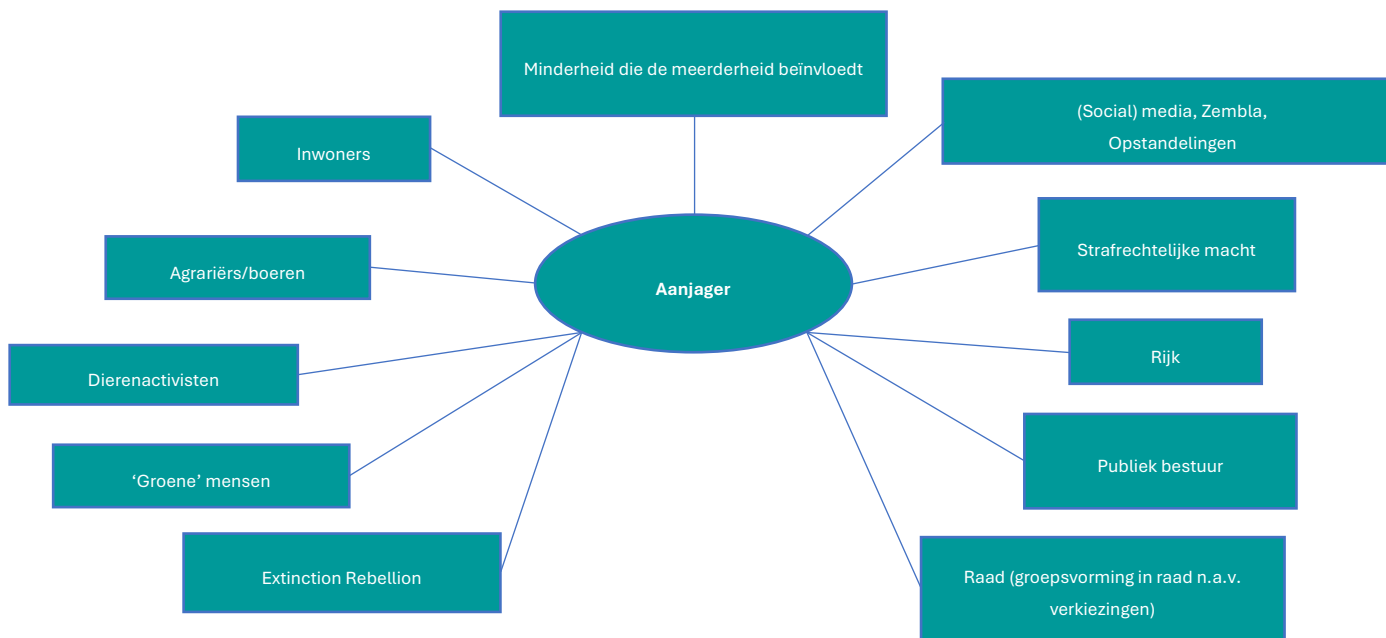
Minderheid die de meerderheid beïnvloedt

Inwoners

(Social) media, Zembla, Opstandelingen

Agrariërs/boeren

Aanjager

Strafrechtelijke macht

Dierenactivisten

Rijk

‘Groene’ mensen

Publiek bestuur

Extinction Rebellion

Raad (groepsvorming in raad n.a.v. verkiezingen)